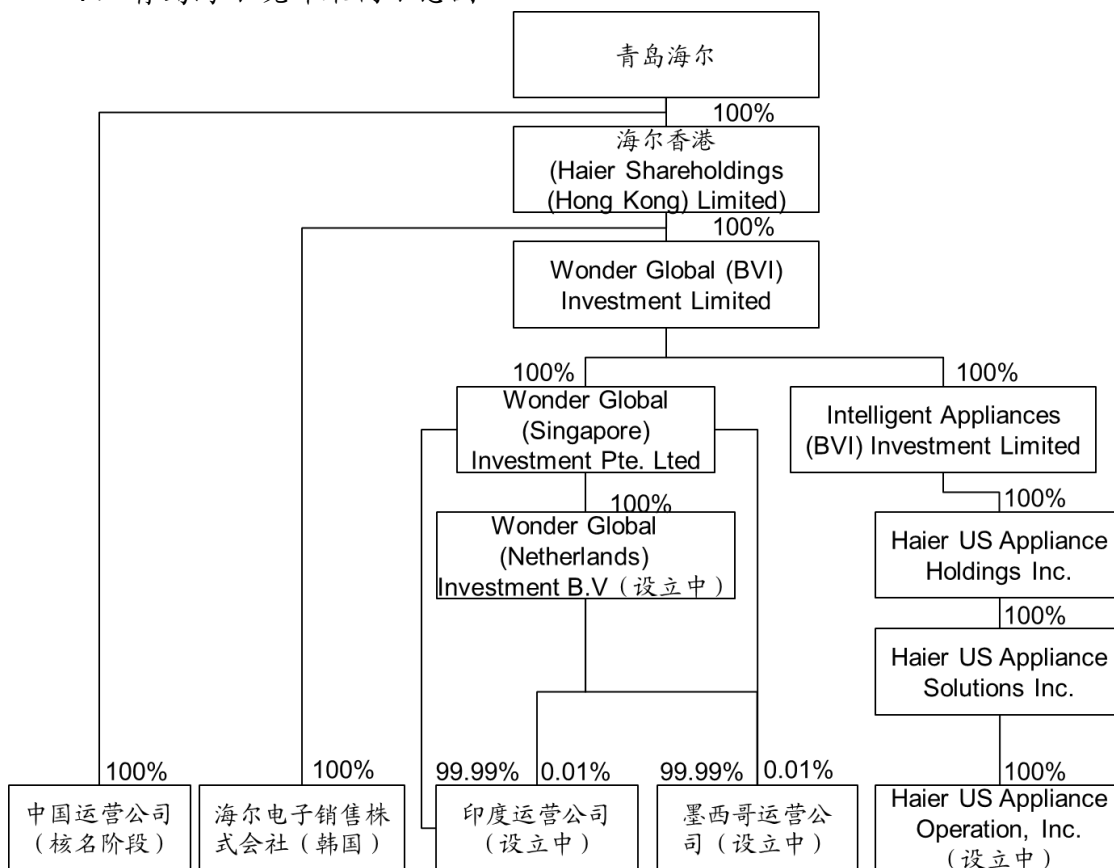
青岛海尔

100%

海尔香港 (Haier Shareholdings (Hong Kong) Limited)

100%

Wonder Global (BVI) Investment Limited

100%

Wonder Global (Singapore) Investment Pte. Ltd

100%

Intelligent Appliances (BVI) Investment Limited

100%

Wonder Global (Netherlands) Investment B.V（设立中）

100%

Haier US Appliance Holdings Inc.

100%

Haier US Appliance Solutions Inc.

100%

中国运营公司（核名阶段）

100%

海尔电子销售株式会社（韩国）

99.99%

0.01%

印度运营公司（设立中）

99.99%

0.01%

墨西哥运营公司（设立中）

100%

Haier US Appliance Operation, Inc.（设立中）